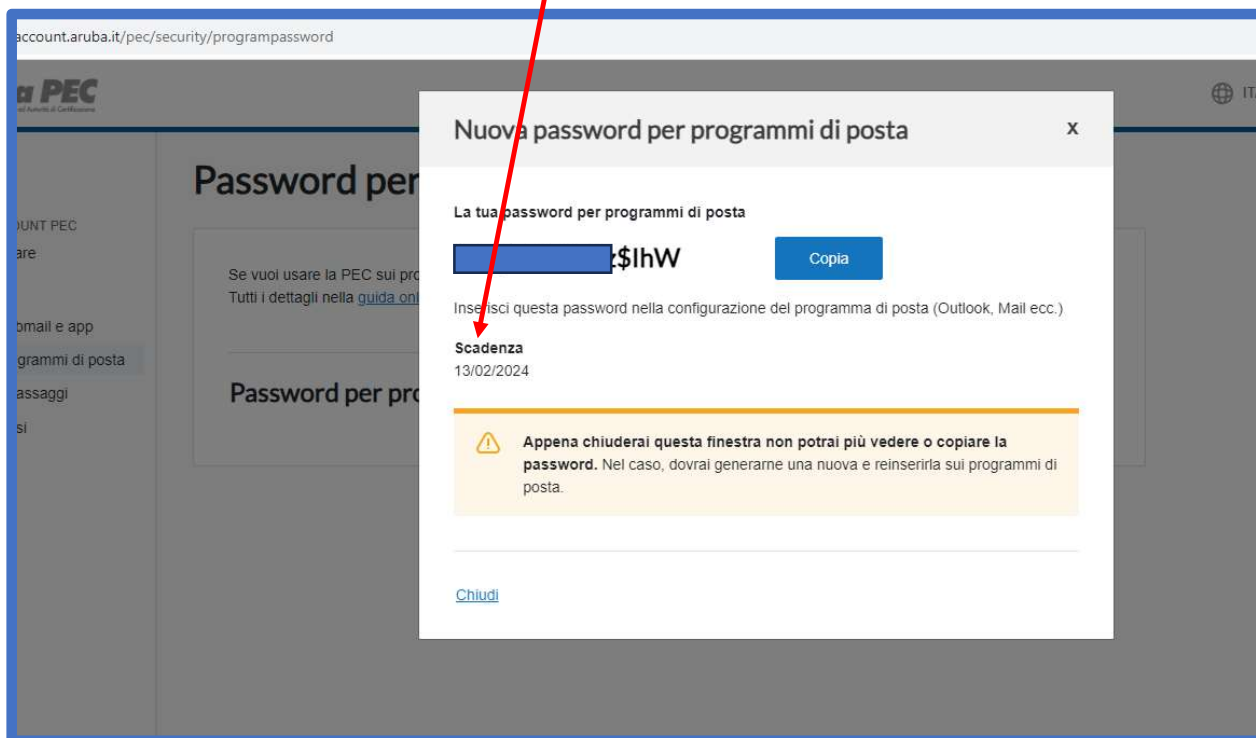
account.aruba.it/pec/security/programpassword

a PEC

IT

OUNT PEC
are

bmail e app
grammi di posta
assaggi
si

Password per

Se vuoi usare la PEC sui pro
Tutti i dettagli nella guida onl

Password per pro

Nuova password per programmi di posta

x

La tua password per programmi di posta

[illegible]z$IhW

Copia

Inserisci questa password nella configurazione del programma di posta (Outlook, Mail ecc.)

Scadenza
13/02/2024

**Appena chiuderai questa finestra non potrai più vedere o copiare la password.** Nel caso, dovrai generarne una nuova e reinserirla sui programmi di posta.

Chiudi